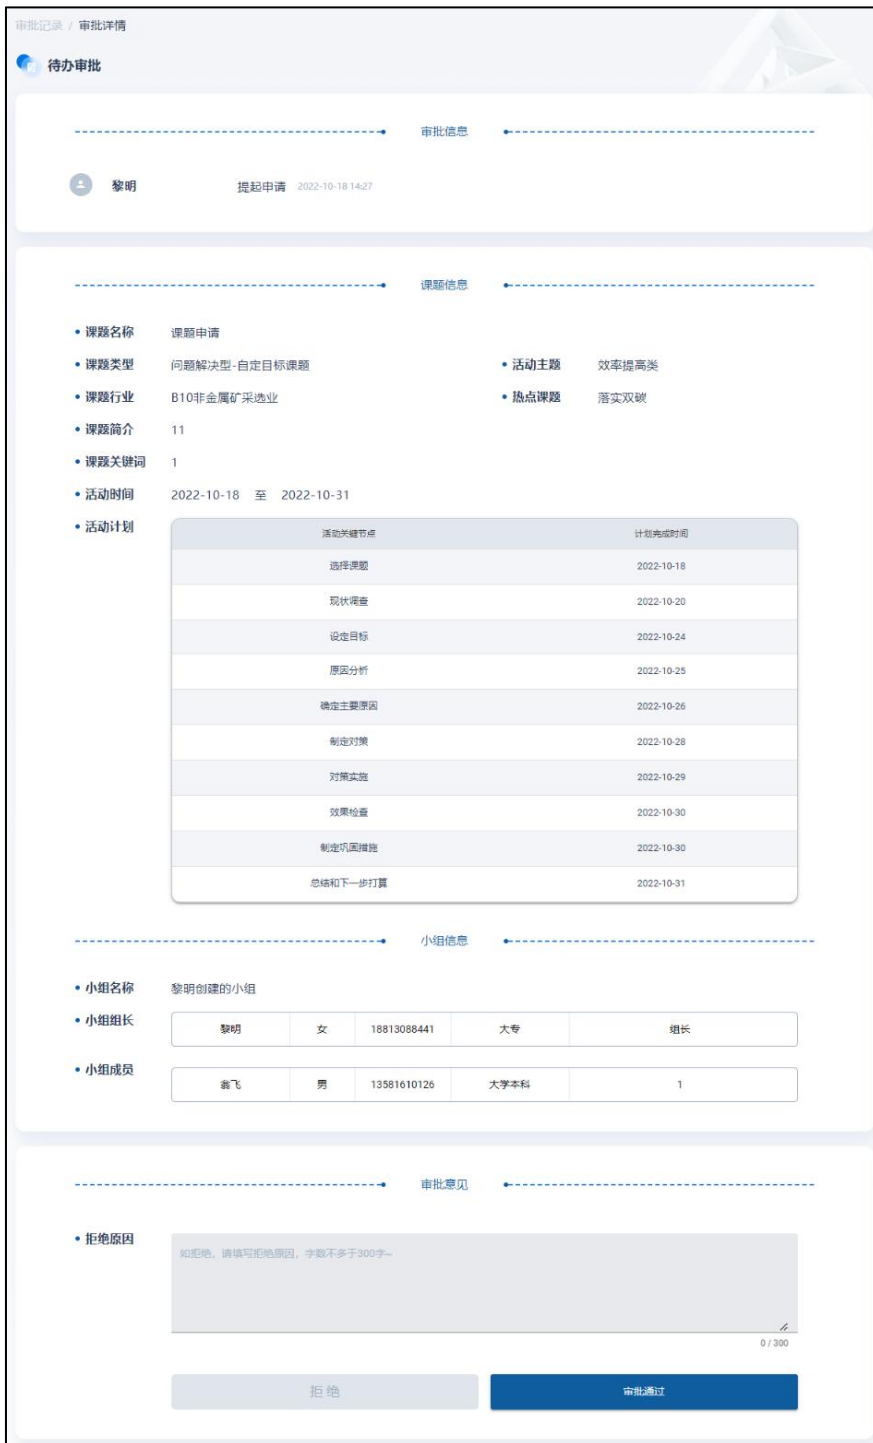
审批记录 / 审批详情

待办审批

审批信息

黎明 提起申请 2022-10-18 14:27

课题信息

• 课题名称 课题申请

• 课题类型 问题解决型-自定目标课题

• 活动主题 效率提高类

• 课题行业 B10非金属矿采选业

• 热点课题 落实双碳

• 课题简介 11

• 课题关键词 1

• 活动时间 2022-10-18 至 2022-10-31

• 活动计划

| 活动关键节点 | 计划完成时间 |
|---|---|
| 选择课题 | 2022-10-18 |
| 现状调查 | 2022-10-20 |
| 设定目标 | 2022-10-24 |
| 原因分析 | 2022-10-25 |
| 确定主要原因 | 2022-10-26 |
| 制定对策 | 2022-10-28 |
| 对策实施 | 2022-10-29 |
| 效果检查 | 2022-10-30 |
| 制定巩固措施 | 2022-10-30 |
| 总结和下一步打算 | 2022-10-31 |

小组信息

• 小组名称 黎明创建的小组

• 小组组长

| 黎明 | 女 | 18813088441 | 大专 | 组长 |
|---|---|---|---|---|

• 小组成员

| 翁飞 | 男 | 13581610126 | 大学本科 | 1 |
|---|---|---|---|---|

审批意见

• 拒绝原因

如拒绝，请填写拒绝原因，字数不多于300字~

0 / 300

拒绝 审批通过